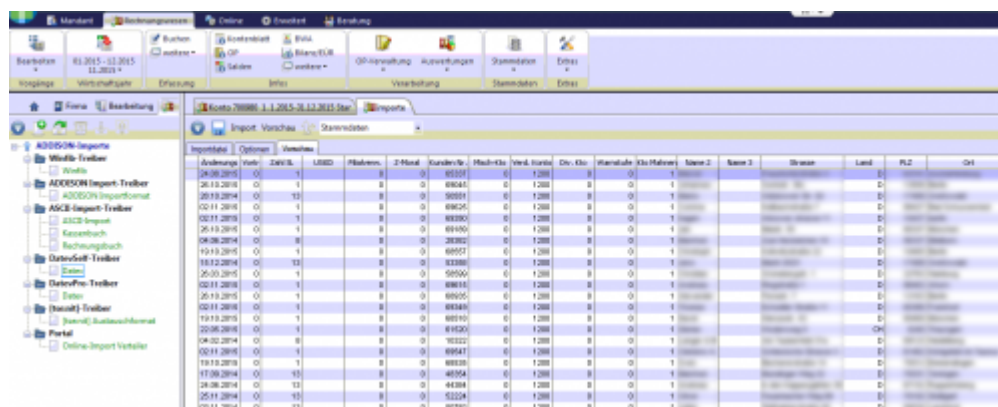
Mandant | Rechnungswesen | Online | Erweitert | Beratung

Bearbeiten | 01.2015 - 12.2015 11.2015 | Buchen | weitere | Kontenblatt | OP | Salden | BWA | Bilanz/EÜR | weitere | OP-Verwaltung | Auswertungen | Stammdaten | Extras

Vorgänge | Wirtschaftsjahr | Erfassung | Infos | Verarbeitung | Stammdaten | Extras

Firma | Bearbeitung

ADDISON-Importe
Wedib-Treiber
Wedib
ADDISON Import-Treiber
ADDISON Importformat
ASCII-Import-Treiber
ASCII-Import
Kassenbuch
Rechnungsbuch
DatevSelf-Treiber
Daten
DatevPro-Treiber
Daten
(tsecnt)-Treiber
(tsecnt) Austauschformat
Portal
Online-Import Verteiler

Konto 700000 1.1.2015-31.12.2015 Star | Importe

Import Vorschau | Stammdaten

Importdatei | Optionen | Vorschau

| Änderungs | Verbr | Zahl/Z | USBD | Mahnm. | Z-Monat | Kunden-Nr. | Mach-Kto | Verd. Konto | Div. Kto | Warnstufe | Kto Mahnen | Name 2 | Name 3 | Strasse | Land | PLZ | Ort |
|---|---|---|---|---|---|---|---|---|---|---|---|---|---|---|---|---|---|
| 24.09.2015 | 0 | 1 | | 0 | 0 | 65337 | 0 | 1200 | 0 | 0 | 1 | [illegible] | | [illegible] | D | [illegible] | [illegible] |
| 26.10.2015 | 0 | 1 | | 0 | 0 | 69045 | 0 | 1200 | 0 | 0 | 1 | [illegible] | | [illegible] | D | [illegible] | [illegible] |
| 20.10.2014 | 0 | 13 | | 0 | 0 | 50001 | 0 | 1200 | 0 | 0 | 1 | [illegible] | | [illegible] | D | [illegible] | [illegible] |
| 02.11.2015 | 0 | 1 | | 0 | 0 | 69025 | 0 | 1200 | 0 | 0 | 1 | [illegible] | | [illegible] | D | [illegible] | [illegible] |
| 02.11.2015 | 0 | 1 | | 0 | 0 | 69080 | 0 | 1200 | 0 | 0 | 1 | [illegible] | | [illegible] | D | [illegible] | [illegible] |
| 26.10.2015 | 0 | 1 | | 0 | 0 | 69169 | 0 | 1200 | 0 | 0 | 1 | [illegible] | | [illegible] | D | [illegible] | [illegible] |
| 04.06.2014 | 0 | 8 | | 0 | 0 | 20302 | 0 | 1200 | 0 | 0 | 1 | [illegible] | | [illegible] | D | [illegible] | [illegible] |
| 02.11.2015 | 0 | 1 | | 0 | 0 | 69557 | 0 | 1200 | 0 | 0 | 1 | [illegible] | | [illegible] | D | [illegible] | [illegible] |
| 18.12.2014 | 0 | 13 | | 0 | 0 | 53380 | 0 | 1200 | 0 | 0 | 1 | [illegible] | | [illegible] | D | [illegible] | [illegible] |
| 25.03.2015 | 0 | 1 | | 0 | 0 | 59599 | 0 | 1200 | 0 | 0 | 1 | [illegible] | | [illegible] | D | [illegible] | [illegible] |
| 02.11.2015 | 0 | 1 | | 0 | 0 | 69618 | 0 | 1200 | 0 | 0 | 1 | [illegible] | | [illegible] | D | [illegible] | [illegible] |
| 26.10.2015 | 0 | 1 | | 0 | 0 | 69005 | 0 | 1200 | 0 | 0 | 1 | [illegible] | | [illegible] | D | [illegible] | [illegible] |
| 02.11.2015 | 0 | 1 | | 0 | 0 | 69349 | 0 | 1200 | 0 | 0 | 1 | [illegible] | | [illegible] | D | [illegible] | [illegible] |
| 19.10.2015 | 0 | 1 | | 0 | 0 | 68510 | 0 | 1200 | 0 | 0 | 1 | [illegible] | | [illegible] | D | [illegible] | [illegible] |
| 22.06.2015 | 0 | 1 | | 0 | 0 | 61620 | 0 | 1200 | 0 | 0 | 1 | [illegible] | | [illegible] | CH | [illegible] | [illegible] |
| 04.02.2014 | 0 | 8 | | 0 | 0 | 10322 | 0 | 1200 | 0 | 0 | 1 | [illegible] | | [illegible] | D | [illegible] | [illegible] |
| 02.11.2015 | 0 | 1 | | 0 | 0 | 69547 | 0 | 1200 | 0 | 0 | 1 | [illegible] | | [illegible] | D | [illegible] | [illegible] |
| 19.10.2015 | 0 | 1 | | 0 | 0 | 68939 | 0 | 1200 | 0 | 0 | 1 | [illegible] | | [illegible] | D | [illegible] | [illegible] |
| 17.09.2014 | 0 | 13 | | 0 | 0 | 46954 | 0 | 1200 | 0 | 0 | 1 | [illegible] | | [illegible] | D | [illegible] | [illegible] |
| 24.06.2014 | 0 | 13 | | 0 | 0 | 44384 | 0 | 1200 | 0 | 0 | 1 | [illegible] | | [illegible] | D | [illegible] | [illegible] |
| 25.11.2014 | 0 | 13 | | 0 | 0 | 52224 | 0 | 1200 | 0 | 0 | 1 | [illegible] | | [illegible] | D | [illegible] | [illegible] |